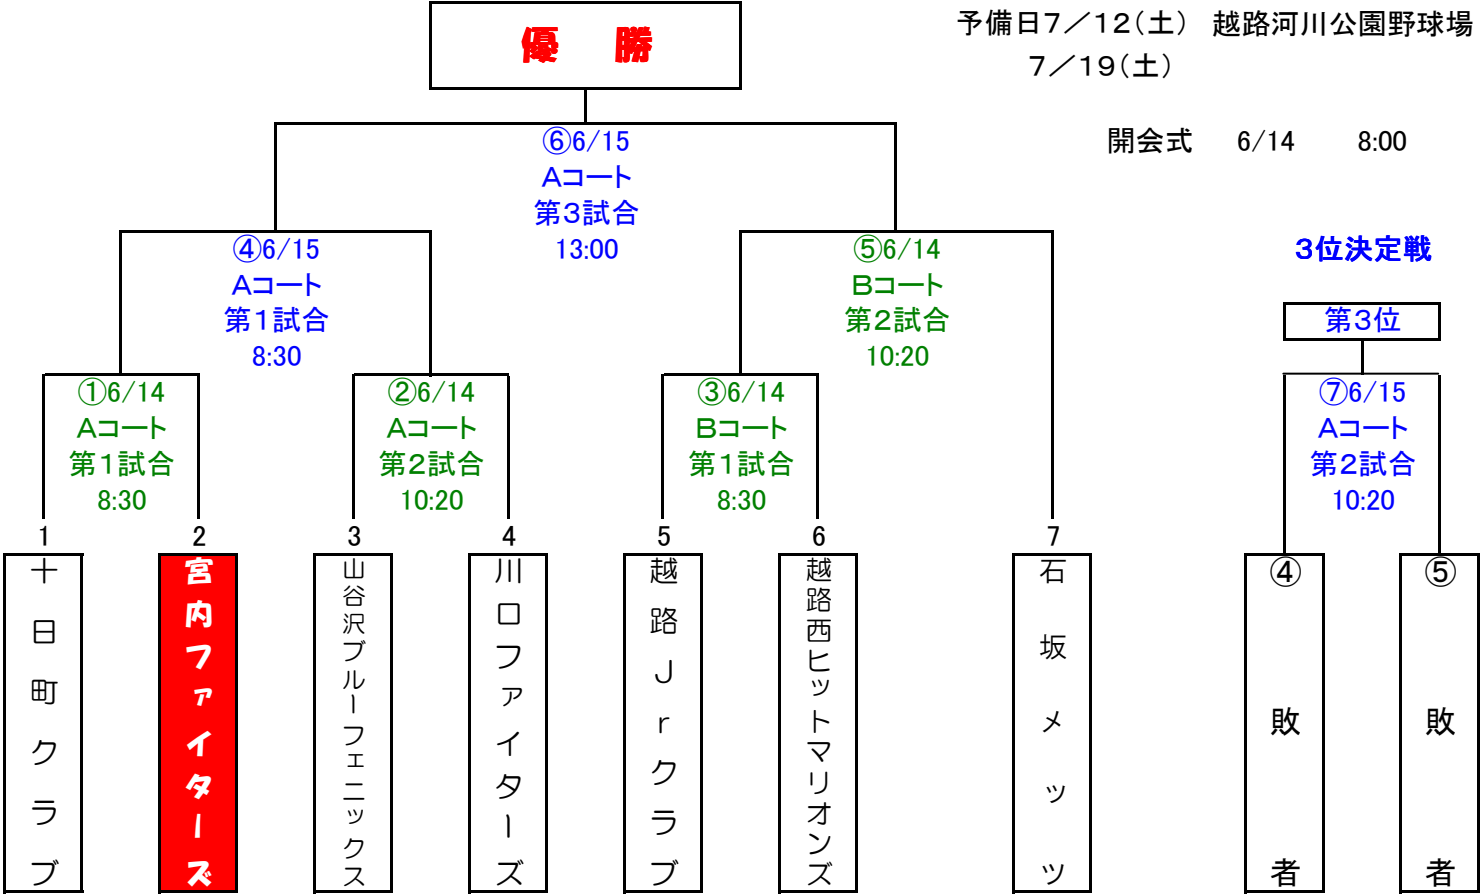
優　勝

予備日7／12（土）　越路河川公園野球場
7／19（土）

開会式　6/14　8:00

⑥6/15
Aコート
第3試合
13:00

④6/15
Aコート
第1試合
8:30

⑤6/14
Bコート
第2試合
10:20

3位決定戦

第3位

①6/14
Aコート
第1試合
8:30

②6/14
Aコート
第2試合
10:20

③6/14
Bコート
第1試合
8:30

⑦6/15
Aコート
第2試合
10:20

1
十日町クラブ

2
宮内ファイターズ

3
山谷沢ブルーフェニックス

4
川口ファイターズ

5
越路Jrクラブ

6
越路西ヒットマリオンズ

7
石坂メッツ

④
敗者

⑤
敗者